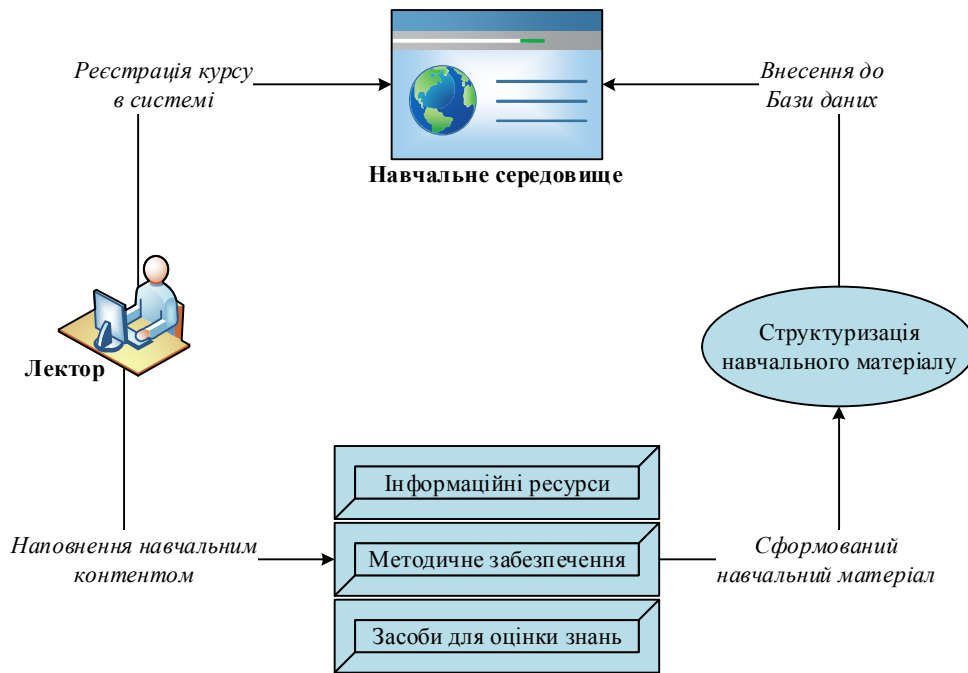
Реєстрація курсу в системі

Внесення до Бази даних

Навчальне середовище

Лектор

Структуризація навчального матеріалу

Інформаційні ресурси

Наповнення навчальним контентом

Методичне забезпечення

Сформований навчальний матеріал

Засоби для оцінки знань